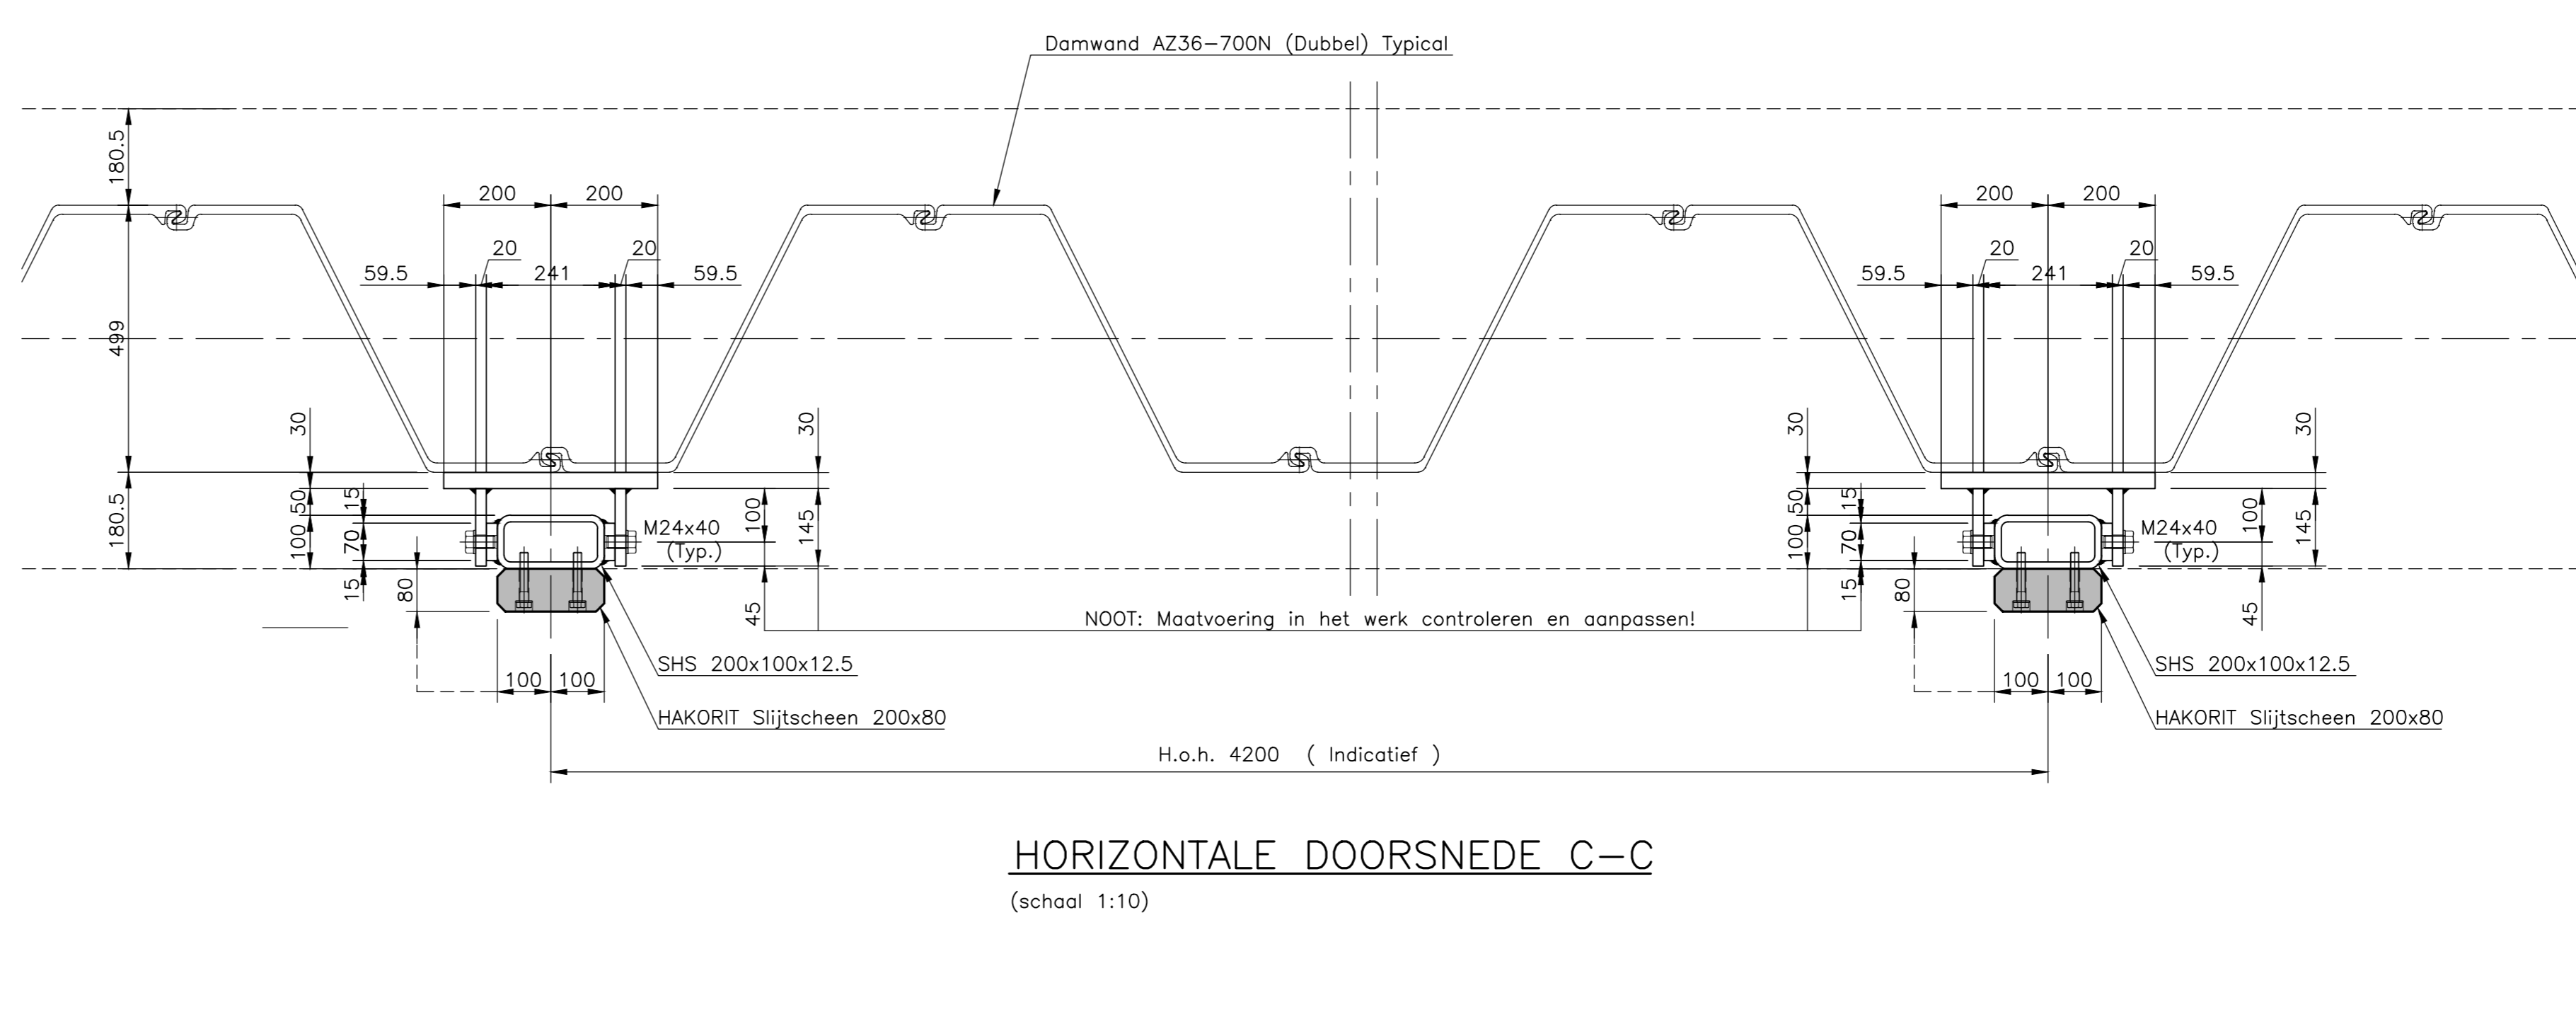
Damwand AZ36–700N (Dubbel) Typical

180.5
499
180.5

200 200
20 20
59.5 241 59.5

200 200
20 20
59.5 241 59.5

30
50
15
100
70
15
80

M24x40
(Typ.)
100
145
45
30

30
50
15
100
70
15
80

M24x40
(Typ.)
100
145
45
30

NOOT: Maatvoering in het werk controleren en aanpassen!

100 100
SHS 200x100x12.5
HAKORIT Slijtscheen 200x80

100 100
SHS 200x100x12.5
HAKORIT Slijtscheen 200x80

H.o.h. 4200 ( Indicatief )

HORIZONTALE DOORSNEDE C–C
(schaal 1:10)